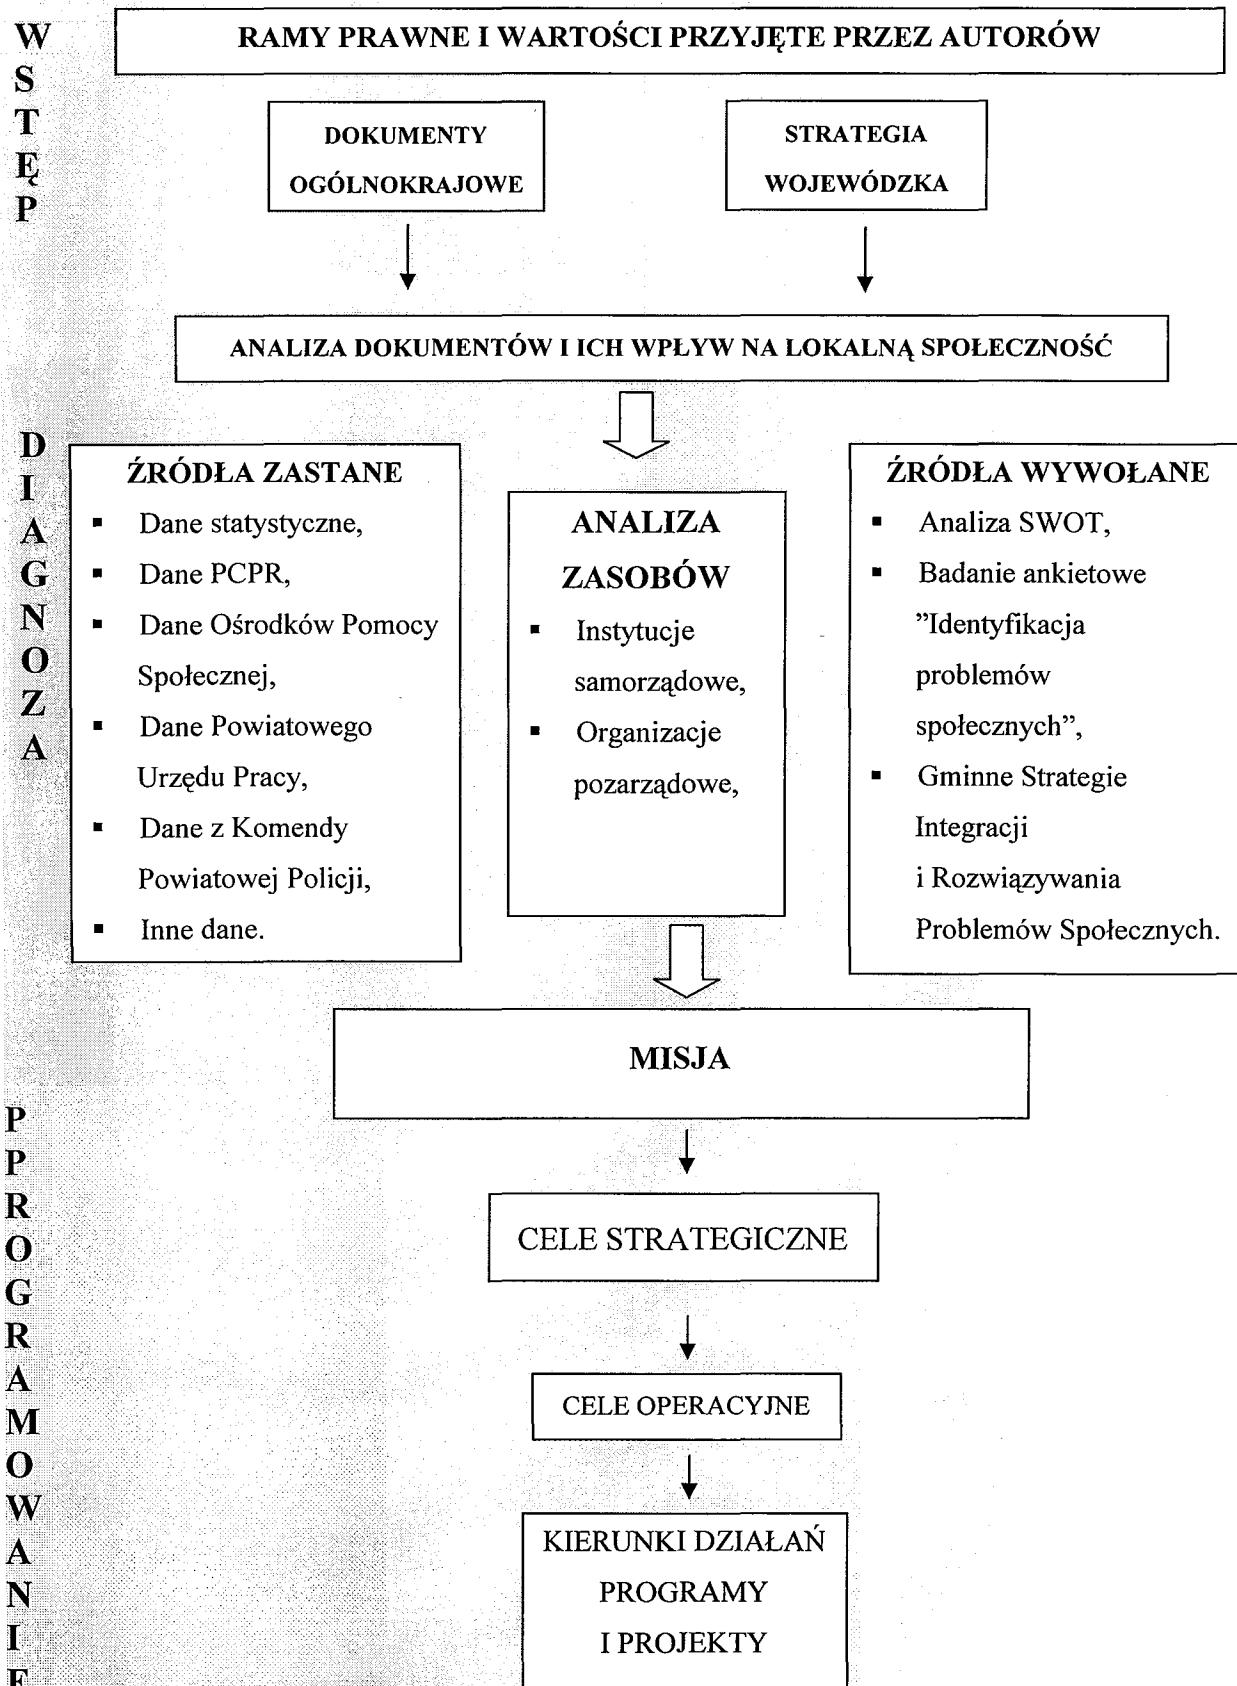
W
S
T
Ę
P

RAMY PRAWNE I WARTOŚCI PRZYJĘTE PRZEZ AUTORÓW

DOKUMENTY OGÓLNOKRAJOWE

STRATEGIA WOJEWÓDZKA

ANALIZA DOKUMENTÓW I ICH WPŁYW NA LOKALNĄ SPOŁECZNOŚĆ

D
I
A
G
N
O
Z
A

ŹRÓDŁA ZASTANE
- Dane statystyczne,
- Dane PCPR,
- Dane Ośrodków Pomocy Społecznej,
- Dane Powiatowego Urzędu Pracy,
- Dane z Komendy Powiatowej Policji,
- Inne dane.

ANALIZA ZASOBÓW
- Instytucje samorządowe,
- Organizacje pozarządowe,

ŹRÓDŁA WYWOŁANE
- Analiza SWOT,
- Badanie ankietowe "Identyfikacja problemów społecznych",
- Gminne Strategie Integracji i Rozwiązywania Problemów Społecznych.

MISJA

P
P
R
O
G
R
A
M
O
W
A
N
I
E

CELE STRATEGICZNE

CELE OPERACYJNE

KIERUNKI DZIAŁAŃ PROGRAMY I PROJEKTY